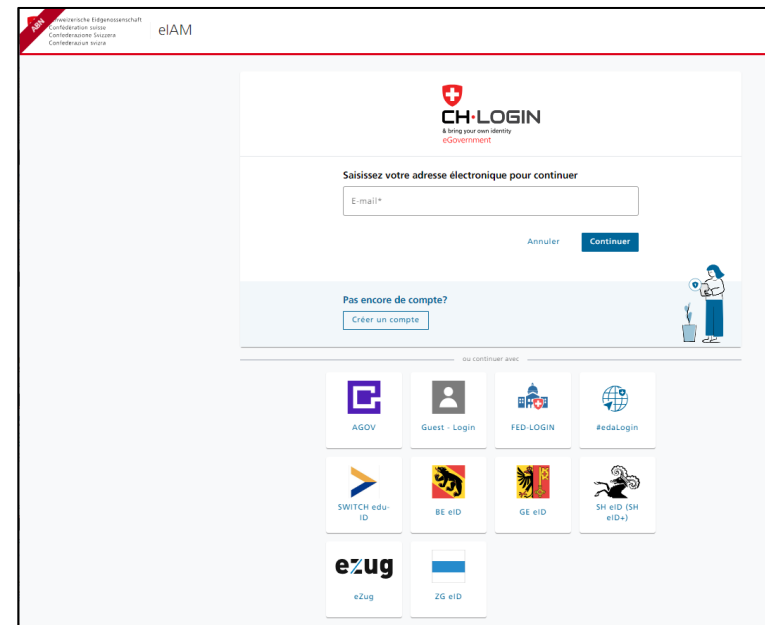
ABN

Schweizerische Eidgenossenschaft
Confédération suisse
Confederazione Svizzera
Confederaziun svizra

eIAM

CH·LOGIN
& bring your own identity
eGovernment

Saisissez votre adresse électronique pour continuer

E-mail*

Annuler

Continuer

Pas encore de compte?

Créer un compte

ou continuer avec

AGOV

Guest - Login

FED-LOGIN

#edaLogin

SWITCH edu-ID

BE eID

GE eID

SH eID (SH eID+)

ezug

eZug

ZG eID